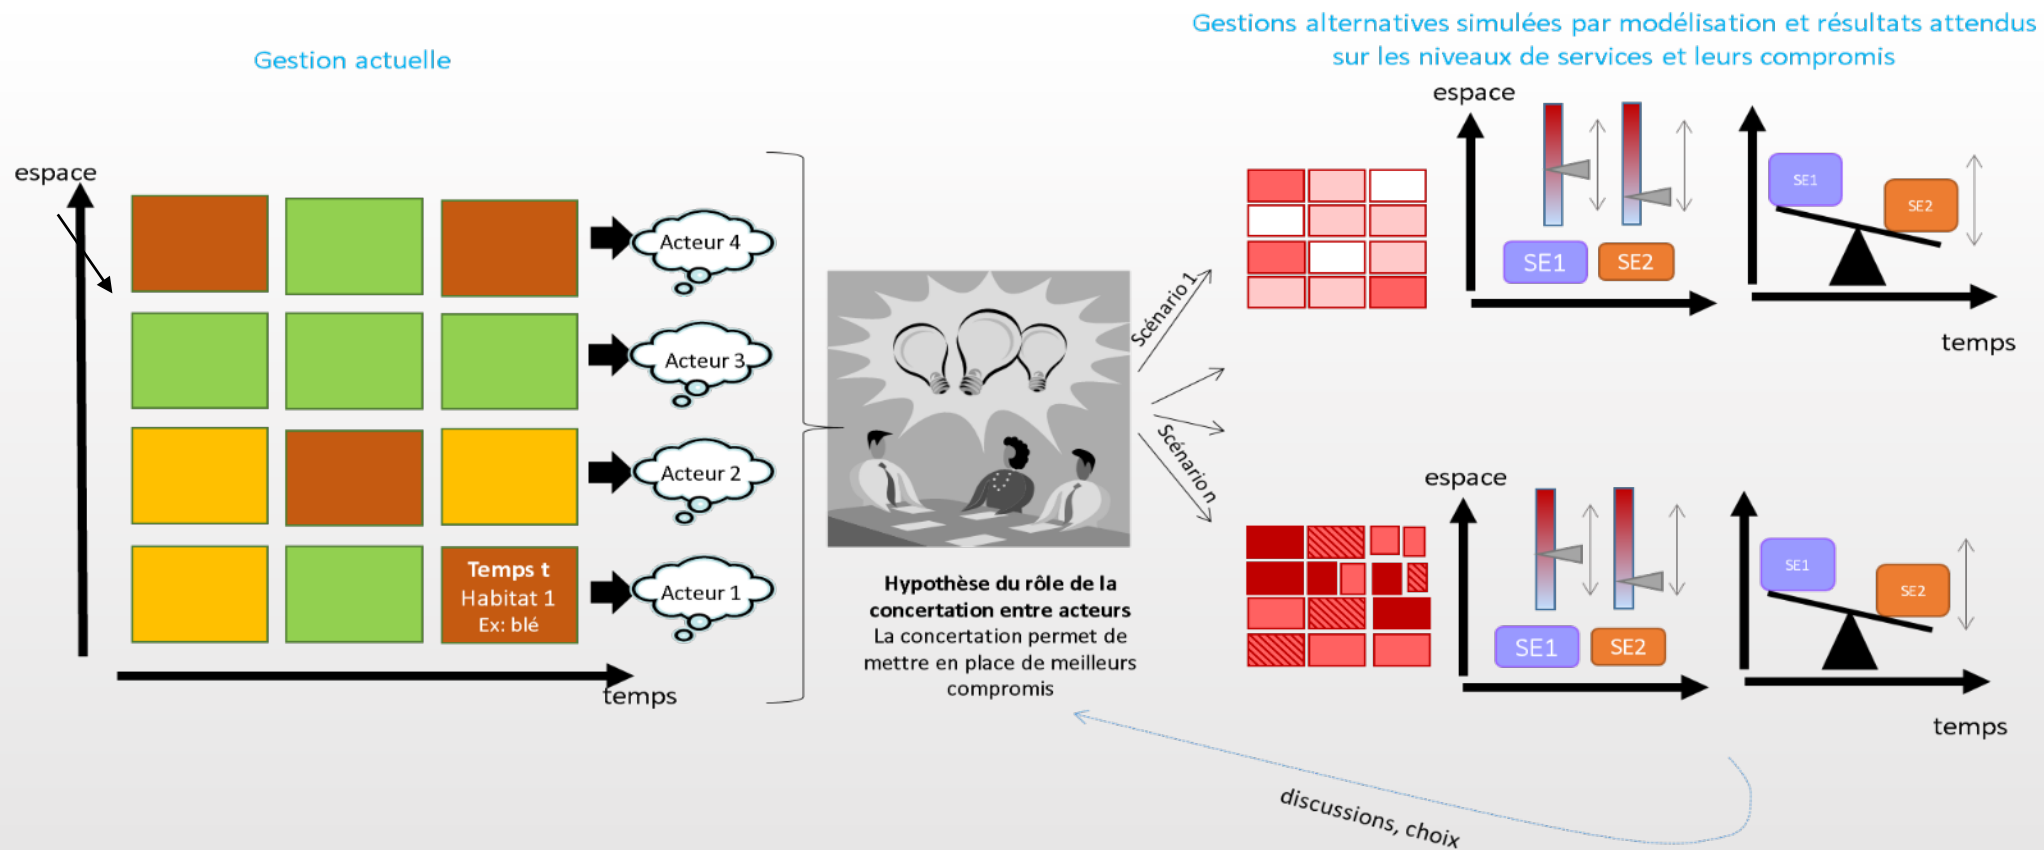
Gestion actuelle

Gestions alternatives simulées par modélisation et résultats attendus sur les niveaux de services et leurs compromis

espace

Temps t
Habitat 1
Ex: blé

temps

Acteur 4

Acteur 3

Acteur 2

Acteur 1

**Hypothèse du rôle de la concertation entre acteurs**
La concertation permet de mettre en place de meilleurs compromis

Scénario 1

Scénario n

espace

SE1 SE2

SE1 SE2

temps

espace

SE1 SE2

SE1 SE2

temps

discussions, choix